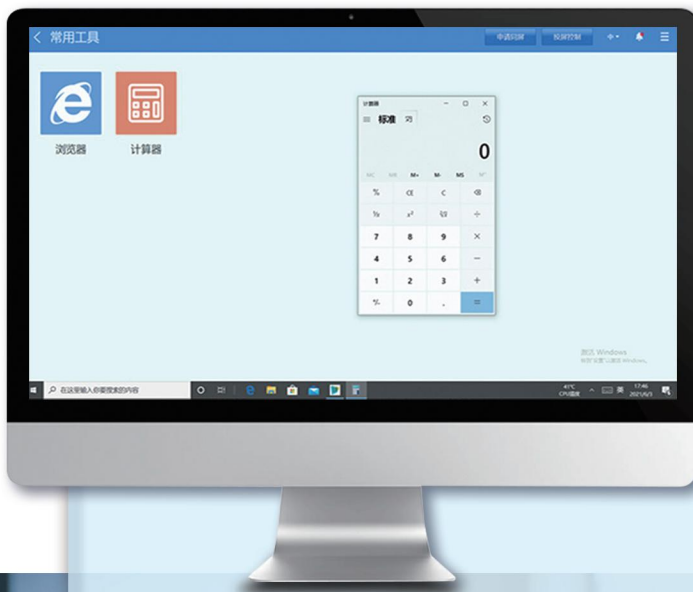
< 常用工具

申请回屏 投屏控制 中

浏览器

计算器

计算器

标准

0

MC MR M+ M- MS

%
CE
C
⌫

⅟x
$x^2$
$\sqrt[2]{x}$
÷

7 8 9 ×

4 5 6 −

1 2 3 +

+/- 0 . =

激活 Windows
转到"设置"以激活 Windows。

在这里输入你要搜索的内容

41°C
CPU温度

17:46
2021/6/3